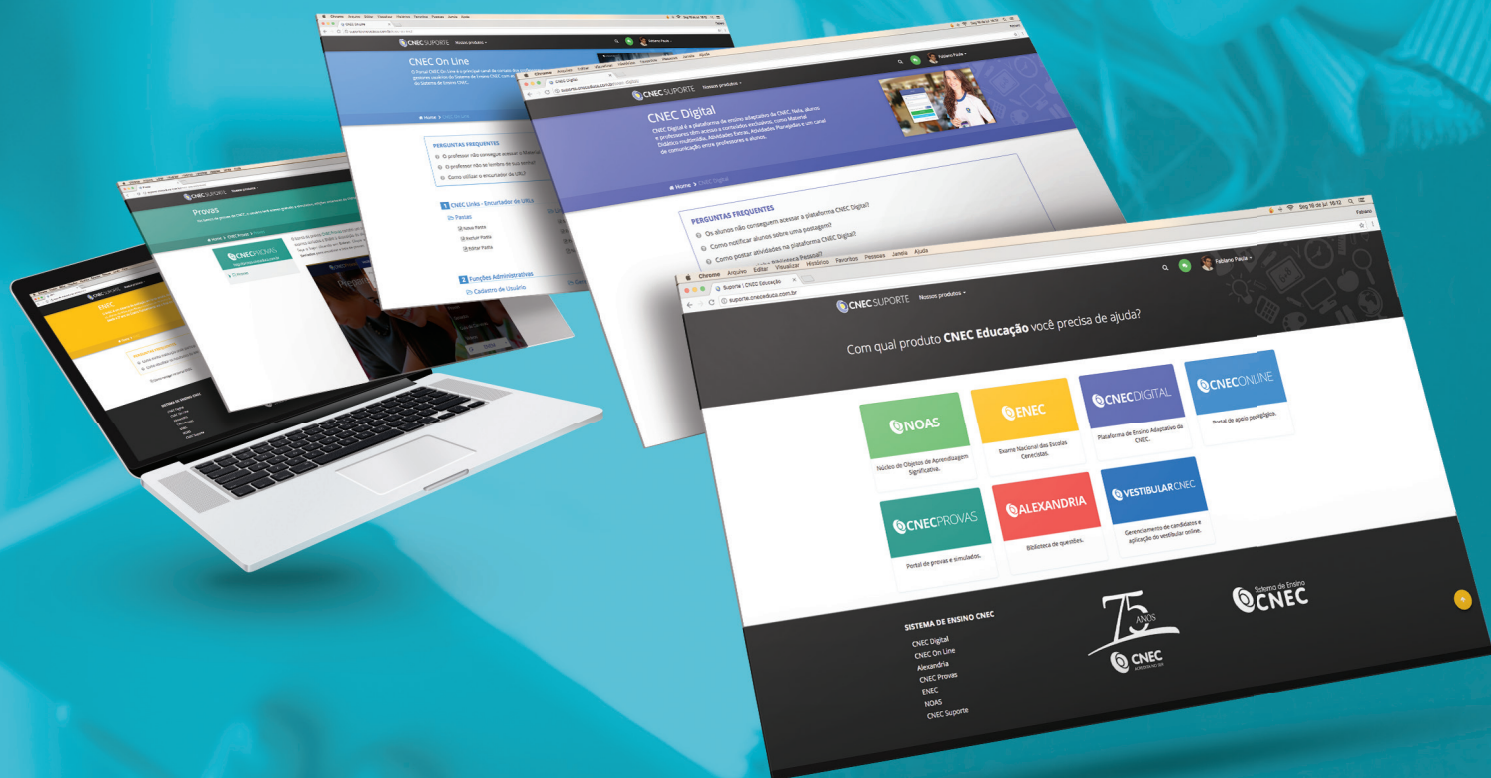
CNEC SUPORTE Nossos produtos

CNEC On Line

PERGUNTAS FREQUENTES
O professor não consegue acessar
O professor não se lembra de sua senha
Como utilizar o encurtador de URL?

1 CNEC Links - Encurtador de URLs
Pastas
Nova Pasta
Excluir Pasta
Editar Pasta

2 Funções Administrativas
Cadastro de Usuário

Provas

CNECPROVAS

CNEC Digital
CNEC Digital é a plataforma de ensino adaptativo da CNEC. Nela, alunos e professores têm acesso a conteúdos exclusivos, como Material Didático multimídia, Atividades Extras, Atividades Planejadas e um canal de comunicação entre professores e alunos.

Home > CNEC Digital

PERGUNTAS FREQUENTES
Os alunos não conseguem acessar a plataforma CNEC Digital?
Como notificar alunos sobre uma postagem?
Como postar atividades na plataforma CNEC Digital?

Chrome Arquivo Editar Visualizar Histórico Favoritos Pessoas Janela Ajuda
Suporte | CNEC Educação
suporte.cneceduca.com.br
Seg 18 de jul 15:12
Fabiano Paula

CNEC SUPORTE Nossos produtos

Com qual produto CNEC Educação você precisa de ajuda?

NOAS
Núcleo de Objetos de Aprendizagem Significativa.

ENEC
Exame Nacional das Escolas Cenecistas.

CNECDIGITAL
Plataforma de Ensino Adaptativo da CNEC.

CNECONLINE
Portal de apoio pedagógico.

CNECPROVAS
Portal de provas e simulados.

ALEXANDRIA
Biblioteca de questões.

VESTIBULARCNEC
Gerenciamento de candidatos e aplicação do vestibular online.

SISTEMA DE ENSINO CNEC
CNEC Digital
CNEC On Line
Alexandria
CNEC Provas
ENEC
NOAS
CNEC Suporte

75 ANOS
CNEC

Sistema de Ensino CNEC